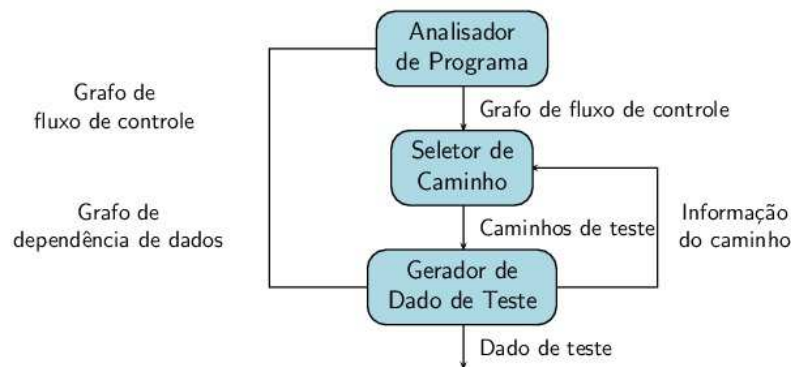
Analisador de Programa

Grafo de fluxo de controle

Grafo de fluxo de controle

Seletor de Caminho

Grafo de dependência de dados

Caminhos de teste

Informação do caminho

Gerador de Dado de Teste

Dado de teste